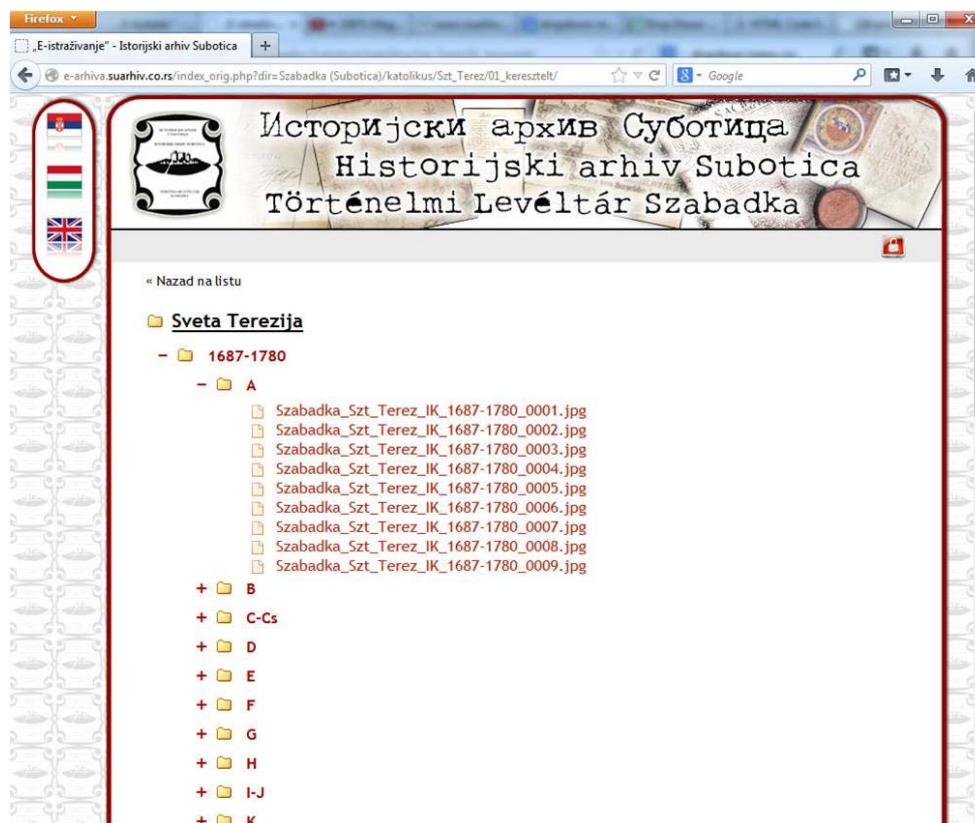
Firefox

„E-istraživanje" - Istorijski arhiv Subotica +

e-arhiva.suarhiv.co.rs/index_orig.php?dir=Szabadka (Subotica)/katolikus/Szt_Terez/01_keresztelt/

Google

Историјски архив Суботица
Historijski arhiv Subotica
Történelmi Levéltár Szabadka

« Nazad na listu

Sveta Terezija

− 1687-1780

− A

Szabadka_Szt_Terez_IK_1687-1780_0001.jpg
Szabadka_Szt_Terez_IK_1687-1780_0002.jpg
Szabadka_Szt_Terez_IK_1687-1780_0003.jpg
Szabadka_Szt_Terez_IK_1687-1780_0004.jpg
Szabadka_Szt_Terez_IK_1687-1780_0005.jpg
Szabadka_Szt_Terez_IK_1687-1780_0006.jpg
Szabadka_Szt_Terez_IK_1687-1780_0007.jpg
Szabadka_Szt_Terez_IK_1687-1780_0008.jpg
Szabadka_Szt_Terez_IK_1687-1780_0009.jpg

+ B
+ C-Cs
+ D
+ E
+ F
+ G
+ H
+ I-J
+ K